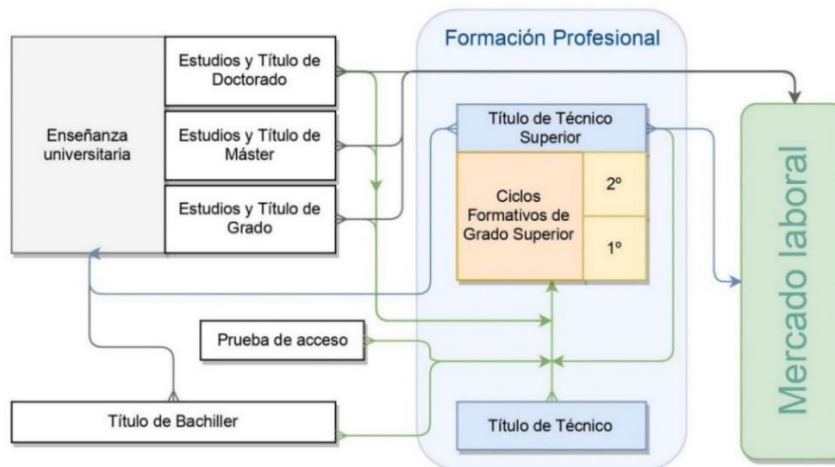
Enseñanza universitaria

Estudios y Título de Doctorado

Estudios y Título de Máster

Estudios y Título de Grado

Formación Profesional

Título de Técnico Superior

Ciclos Formativos de Grado Superior

2º

1º

Mercado laboral

Prueba de acceso

Título de Bachiller

Título de Técnico